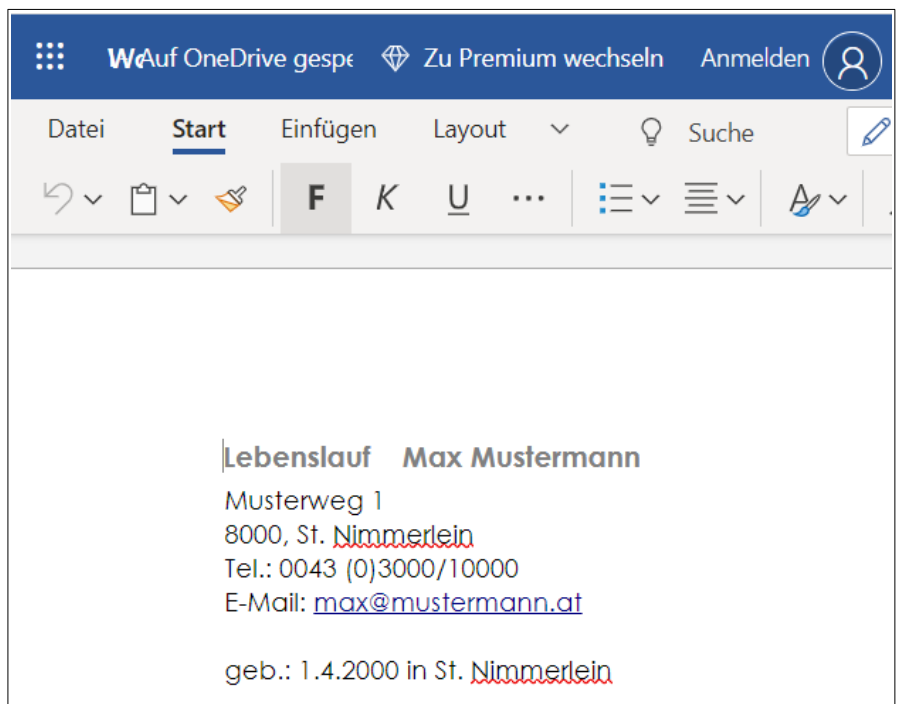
WcAuf OneDrive gespe Zu Premium wechseln Anmelden

Datei Start Einfügen Layout Suche

F K U ···

Lebenslauf Max Mustermann

Musterweg 1
8000, St. Nimmerlein
Tel.: 0043 (0)3000/10000
E-Mail: max@mustermann.at

geb.: 1.4.2000 in St. Nimmerlein